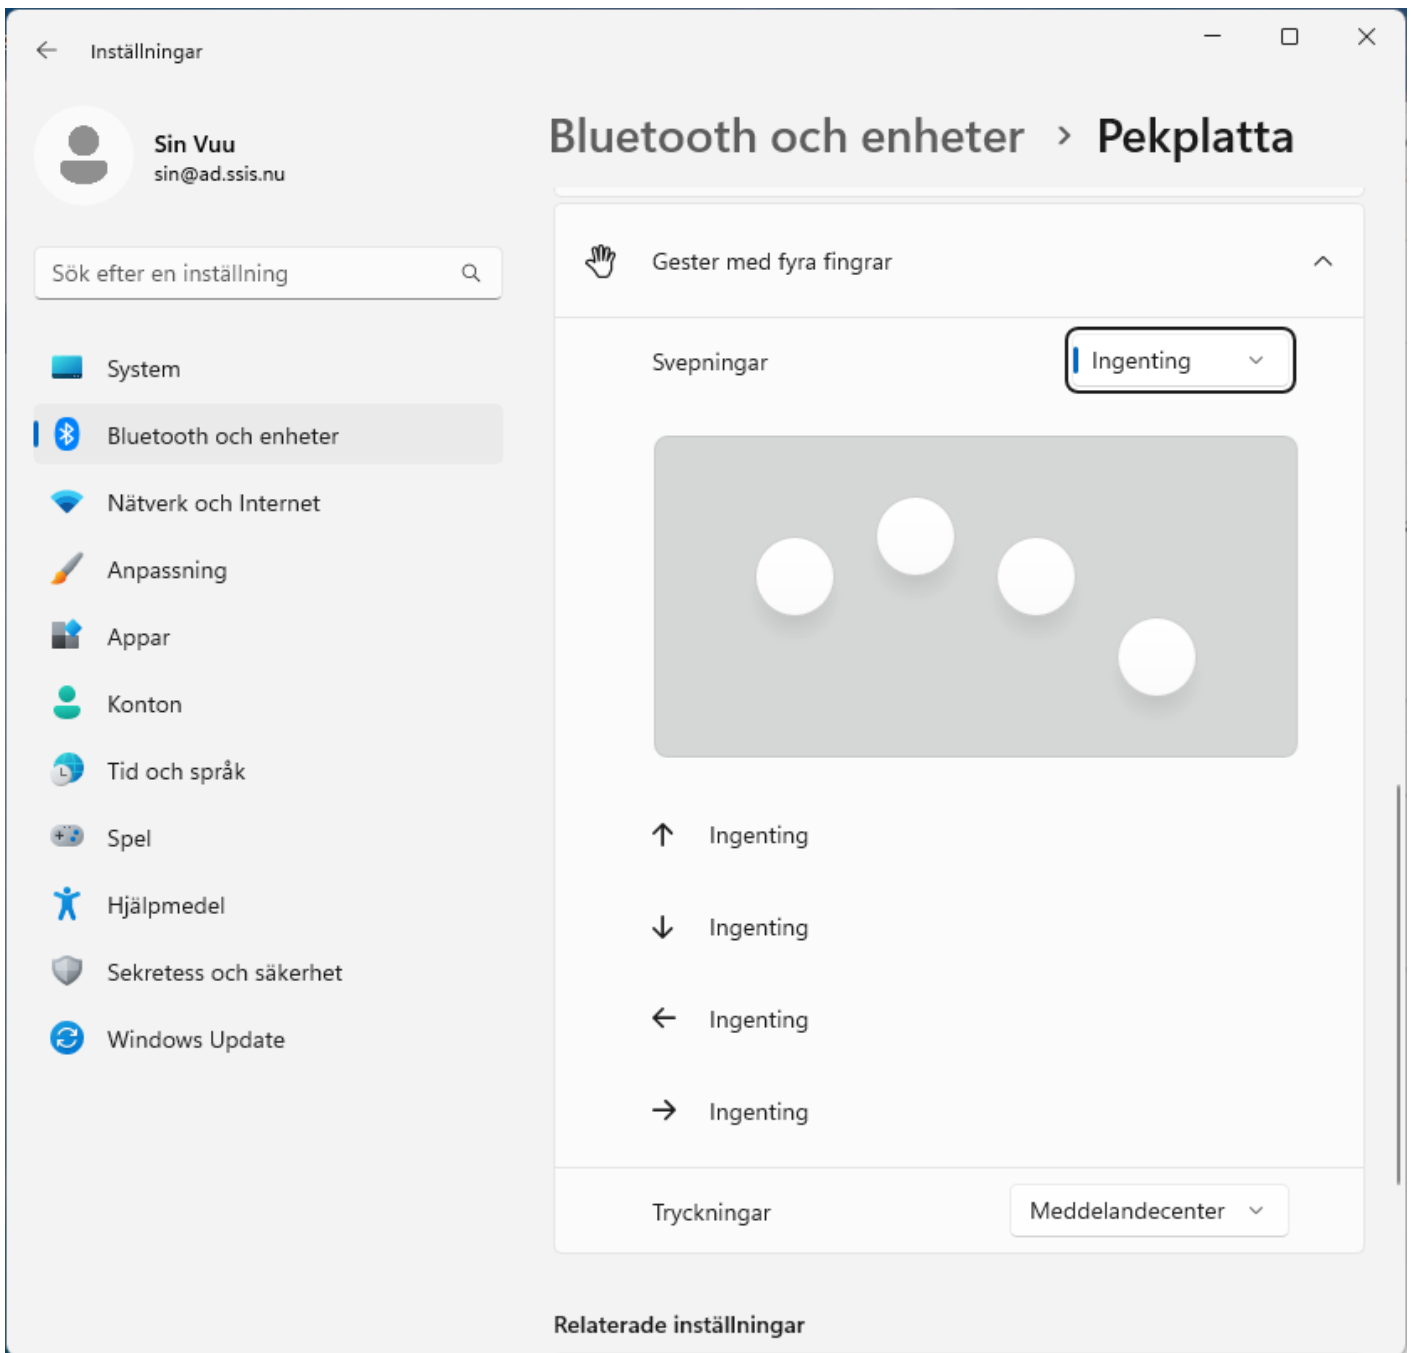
Inställningar

Sin Vuu
sin@ad.ssis.nu

Sök efter en inställning

System
Bluetooth och enheter
Nätverk och Internet
Anpassning
Appar
Konton
Tid och språk
Spel
Hjälpmedel
Sekretess och säkerhet
Windows Update

Bluetooth och enheter › Pekplatta

Gester med fyra fingrar

Svepningar
Ingenting

↑ Ingenting
↓ Ingenting
← Ingenting
→ Ingenting

Tryckningar
Meddelandecenter

Relaterade inställningar